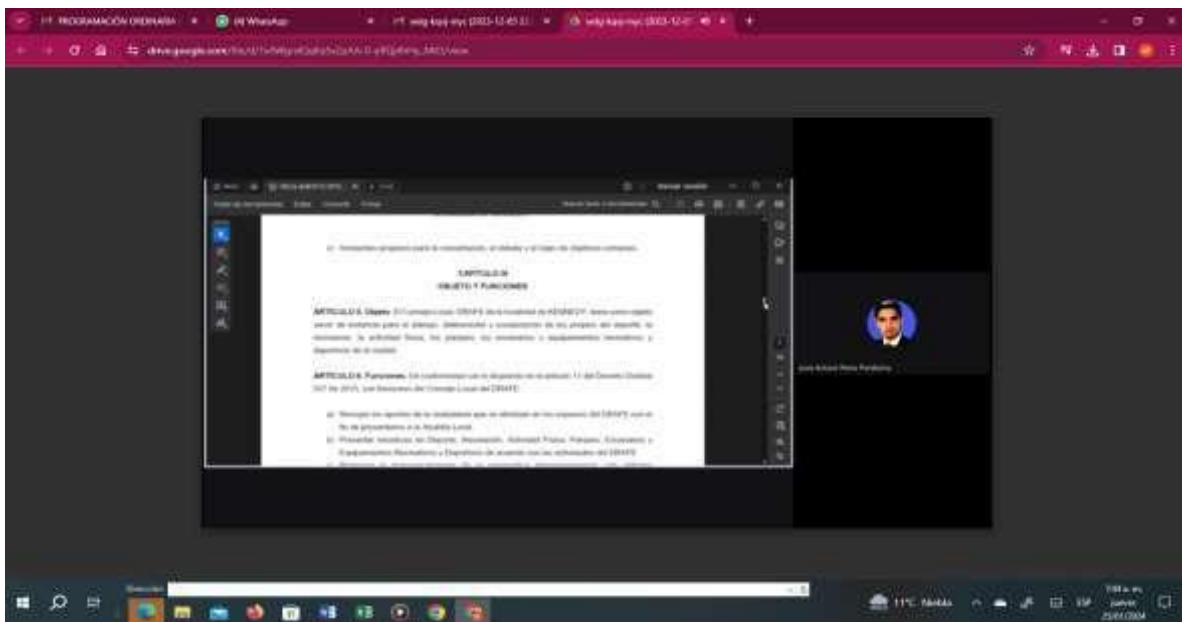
PROGRAMACIÓN ORDINARIA
WhatsApp
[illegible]
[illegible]

drive.google.com/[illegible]

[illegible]

CAPITULO III
OBJETO Y FUNCIONES

ARTICULO 5. Objeto. El Consejo Local DRAFE de la localidad de KENNEDY, tiene como objeto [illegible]

ARTICULO 6. Funciones. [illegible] DRAFE:

a) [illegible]
b) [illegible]

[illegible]

11°C Niebla
ESP
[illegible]
jueves
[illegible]